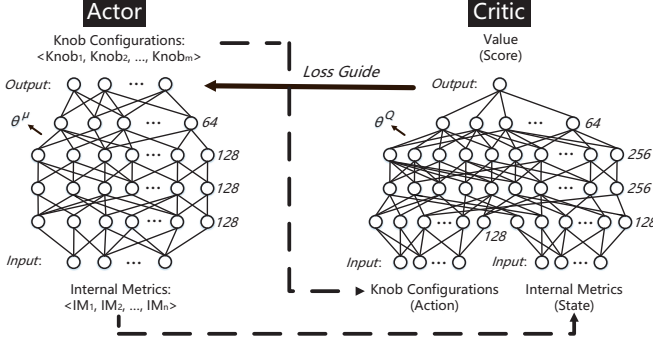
Actor

Knob Configurations:
<Knob$_1$, Knob$_2$, ..., Knob$_m$>

Output:

$\theta^{\mu}$

64

128

128

128

Input:

Internal Metrics:
<IM$_1$, IM$_2$, ..., IM$_n$>

Loss Guide

Critic

Value
(Score)

Output:

$\theta^{Q}$

64

256

256

128

128

Input:

Input:

Knob Configurations
(Action)

Internal Metrics
(State)